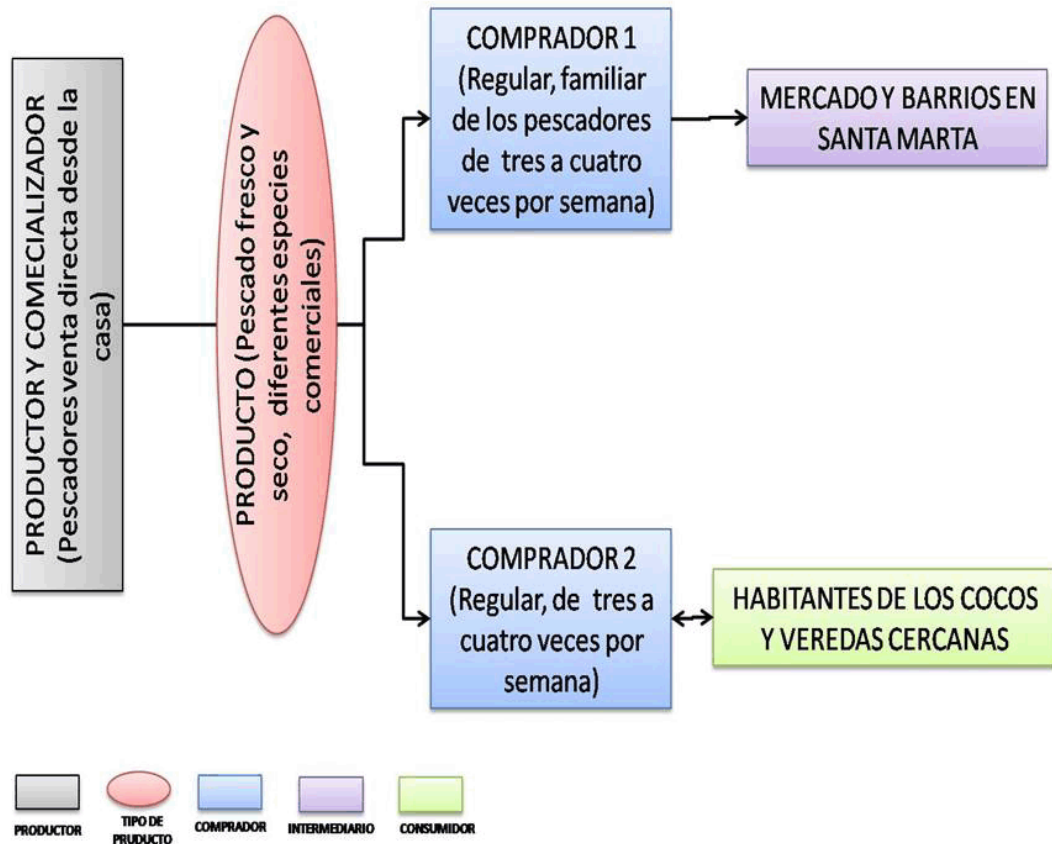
PRODUCTOR Y COMECIALIZADOR (Pescadores venta directa desde la casa)

PRODUCTO (Pescado fresco y seco, diferentes especies comerciales)

COMPRADOR 1 (Regular, familiar de los pescadores de tres a cuatro veces por semana)

MERCADO Y BARRIOS EN SANTA MARTA

COMPRADOR 2 (Regular, de tres a cuatro veces por semana)

HABITANTES DE LOS COCOS Y VEREDAS CERCANAS

PRODUCTOR
TIPO DE PRUDUCTO
COMPRADOR
INTERMEDIARIO
CONSUMIDOR